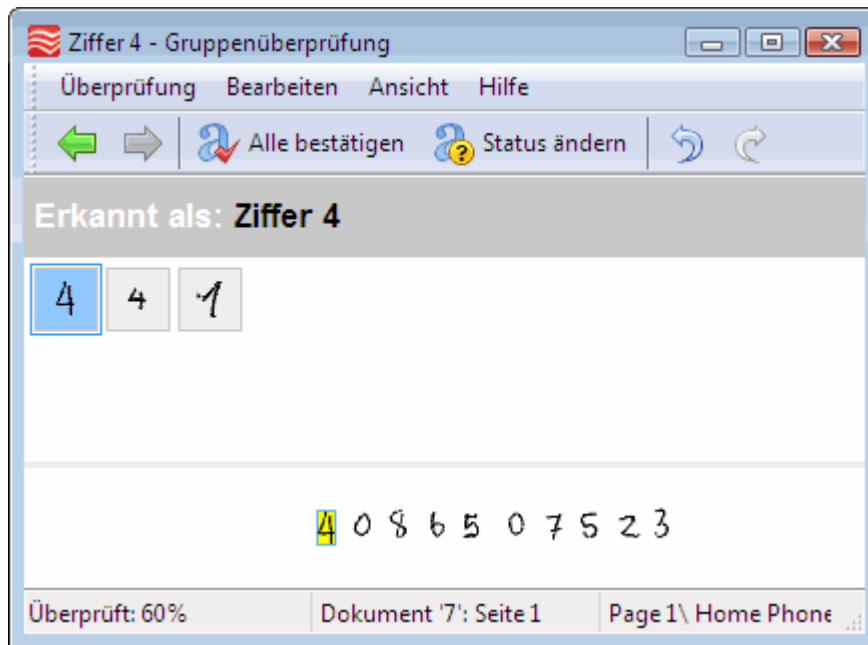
Ziffer 4 - Gruppenüberprüfung

Überprüfung Bearbeiten Ansicht Hilfe

Alle bestätigen Status ändern

Erkannt als: Ziffer 4

4 4 1

4 0 8 6 5 0 7 5 2 3

Überprüft: 60% Dokument '7': Seite 1 Page 1\ Home Phone